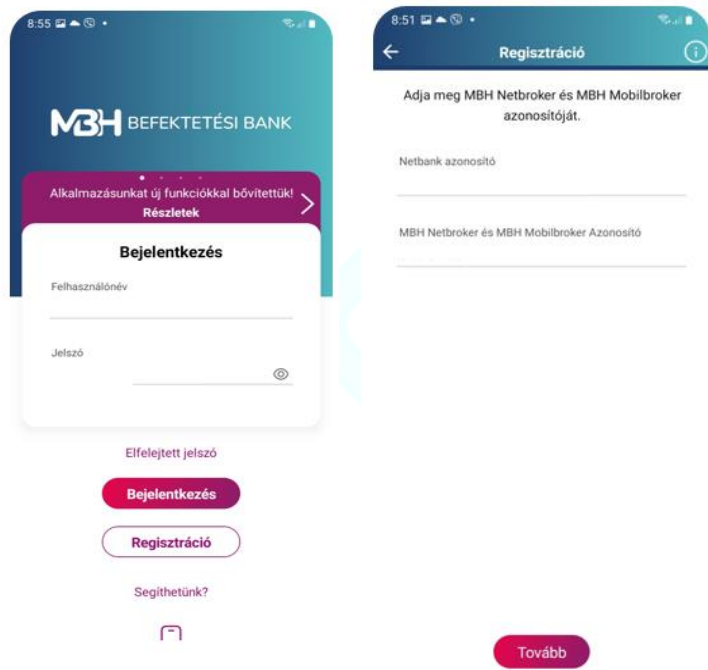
8:55

MBH BEFEKTETÉSI BANK

Alkalmazásunkat új funkciókkal bővítettük!
Részletek

Bejelentkezés

Felhasználónév

Jelszó

Elfelejtett jelszó

Bejelentkezés

Regisztráció

Segíthetünk?

8:51

Regisztráció

Adja meg MBH Netbroker és MBH Mobilbroker azonosítóját.

Netbank azonosító

MBH Netbroker és MBH Mobilbroker Azonosító

Tovább